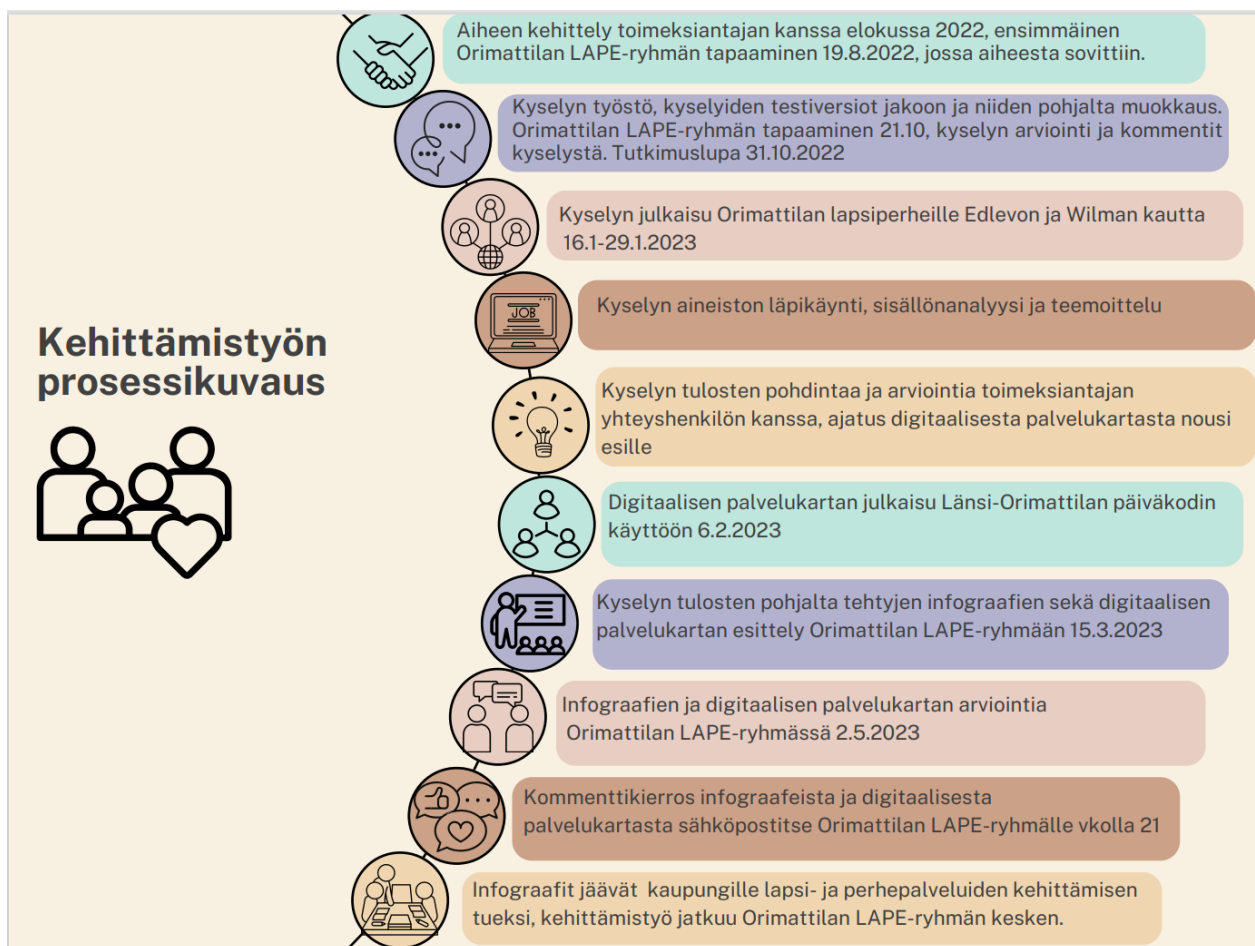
Kehittämistyön prosessikuvaus

Aiheen kehittely toimeksiantajan kanssa elokussa 2022, ensimmäinen Orimattilan LAPE-ryhmän tapaaminen 19.8.2022, jossa aiheesta sovittiin.

Kyselyn työstö, kyselyiden testiversiot jakoon ja niiden pohjalta muokkaus. Orimattilan LAPE-ryhmän tapaaminen 21.10, kyselyn arviointi ja kommentit kyselystä. Tutkimuslupa 31.10.2022

Kyselyn julkaisu Orimattilan lapsiperheille Edlevon ja Wilman kautta 16.1-29.1.2023

JOB

Kyselyn aineiston läpikäynti, sisällönanalyysi ja teemoittelu

Kyselyn tulosten pohdintaa ja arviointia toimeksiantajan yhteyshenkilön kanssa, ajatus digitaalisesta palvelukartasta nousi esille

Digitaalisen palvelukartan julkaisu Länsi-Orimattilan päiväkodin käyttöön 6.2.2023

Kyselyn tulosten pohjalta tehtyjen infograafien sekä digitaalisen palvelukartan esittely Orimattilan LAPE-ryhmään 15.3.2023

Infograafien ja digitaalisen palvelukartan arviointia Orimattilan LAPE-ryhmässä 2.5.2023

Kommenttikierros infograafeista ja digitaalisesta palvelukartasta sähköpostitse Orimattilan LAPE-ryhmälle vkolla 21

Infograafit jäävät kaupungille lapsi- ja perhepalveluiden kehittämisen tueksi, kehittämistyö jatkuu Orimattilan LAPE-ryhmän kesken.